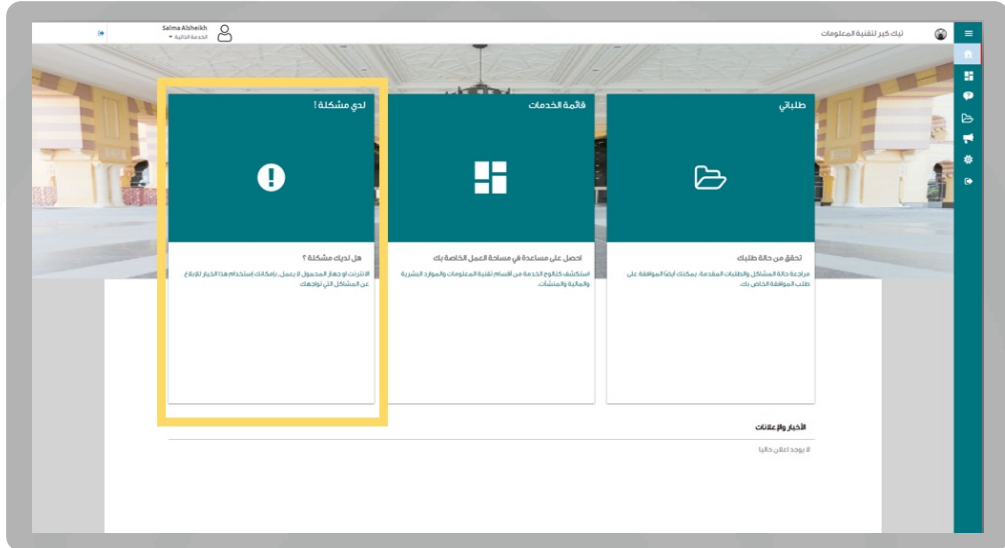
تيك كير لتقنية المعلومات

Salma Alsheikh
الخدمة الحالية

طلباتي

تحقق من حالة طلبك

مراجعة حالة المشاكل والطلبات المقدمة. يمكنك أيضا الموافقة على طلب الموافقة الخاص بك.

قائمة الخدمات

احصل على مساعدة في مساحة العمل الخاصة بك

استكشف كتالوج الخدمة من أقسام تقنية المعلومات والموارد البشرية والمالية والمنشآت.

لدي مشكلة !

هل لديك مشكلة ؟

الانترنت او جهاز المحمول لا يعمل. بإمكانك استخدام هذا الخيار للإبلاغ عن المشاكل التي تواجهك.

الأخبار والإعلانات

لا يوجد اعلان حاليا